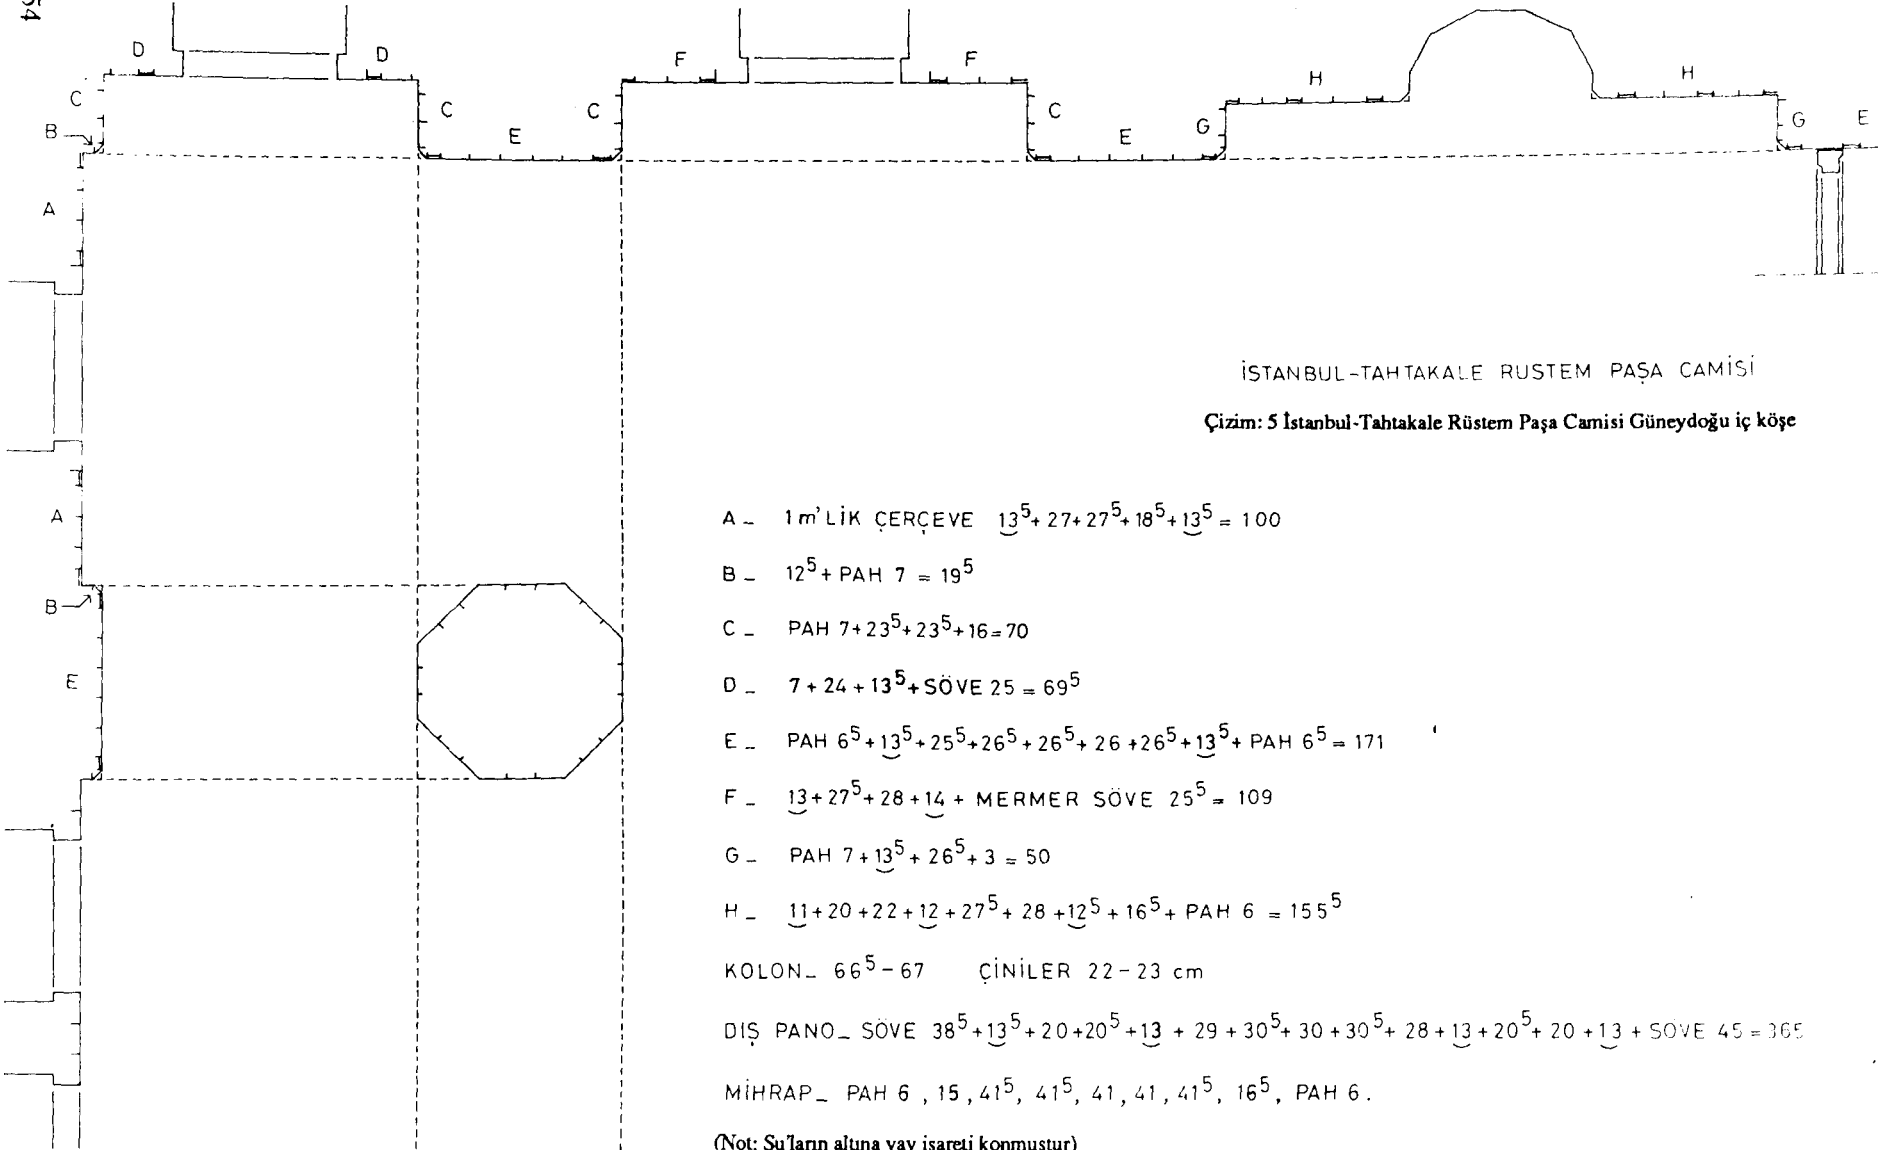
54

D D F F H H C B C E C C E G G E A A B E

İSTANBUL-TAHTAKALE RUSTEM PAŞA CAMİSİ

Çizim: 5 İstanbul-Tahtakale Rüstem Paşa Camisi Güneydoğu iç köşe

A – 1m'LİK ÇERÇEVE $13^5+27+27^5+18^5+13^5=100$

B – $12^5$ + PAH $7=19^5$

C – PAH $7+23^5+23^5+16=70$

D – $7+24+13^5$ + SÖVE $25=69^5$

E – PAH $6^5+13^5+25^5+26^5+26^5+26+26^5+13^5$ + PAH $6^5=171$

F – $13+27^5+28+14$ + MERMER SÖVE $25^5=109$

G – PAH $7+13^5+26^5+3=50$

H – $11+20+22+12+27^5+28+12^5+16^5$ + PAH $6=155^5$

KOLON – $66^5-67$ ÇİNİLER 22-23 cm

DIŞ PANO – SÖVE $38^5+13^5+20+20^5+13+29+30^5+30+30^5+28+13+20^5+20+13$ + SÖVE $45=365$

MİHRAP – PAH 6, 15, $41^5$, $41^5$, 41, 41, $41^5$, $16^5$, PAH 6.

(Not: Su'ların altına yay işareti konmuştur)